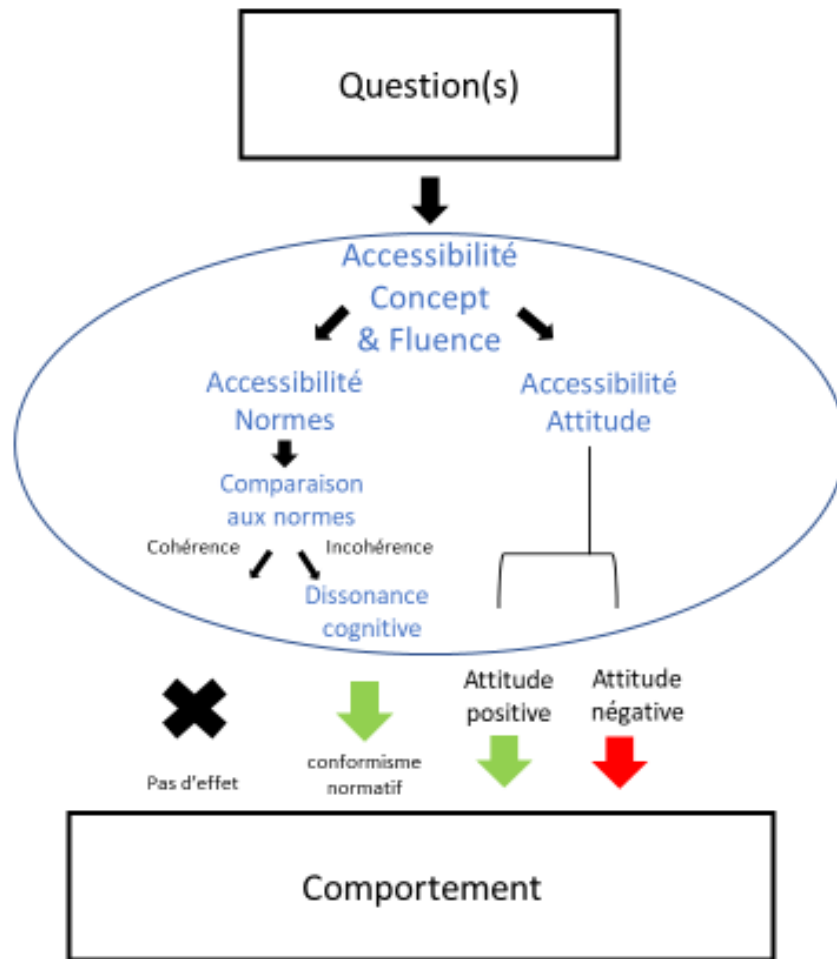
Question(s)

Accessibilité Concept & Fluence

Accessibilité Normes

Accessibilité Attitude

Comparaison aux normes

Cohérence

Incohérence

Dissonance cognitive

Attitude positive

Attitude négative

Pas d'effet

conformisme normatif

Comportement